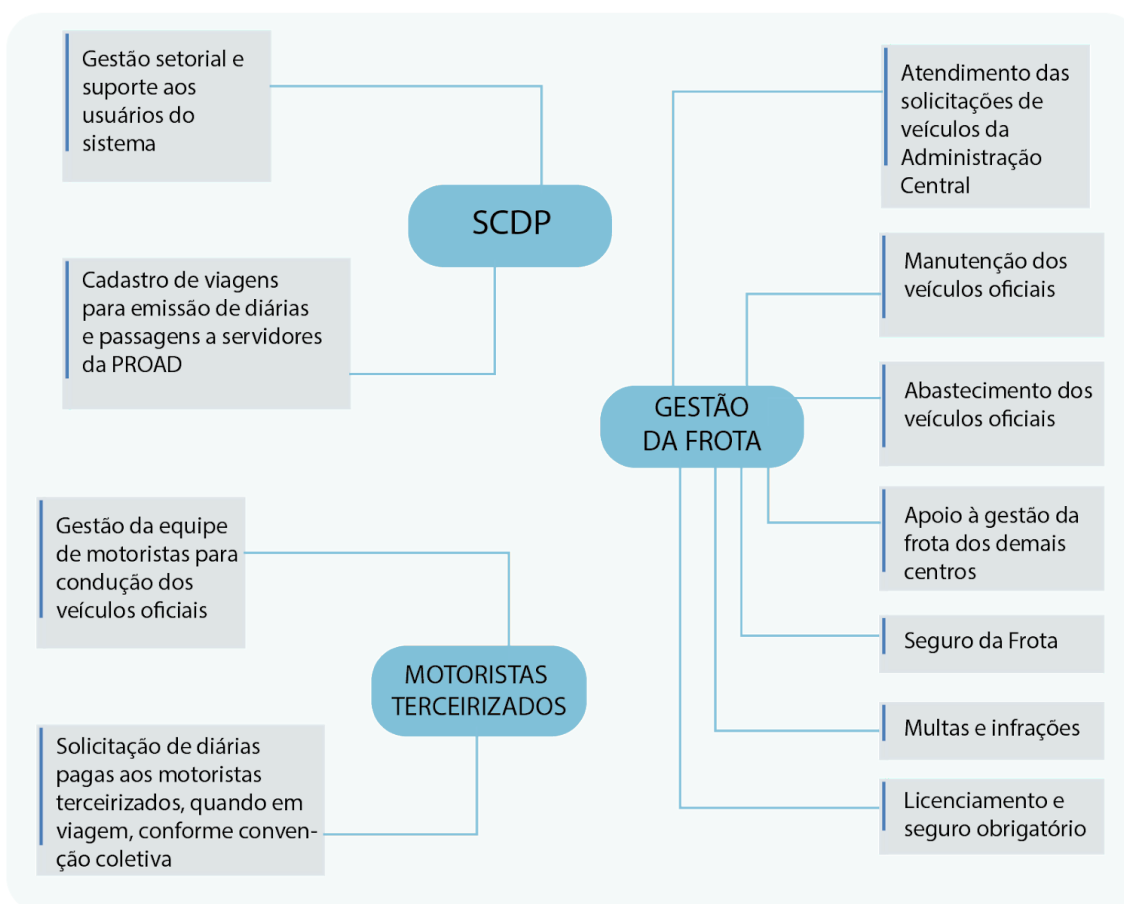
Gestão setorial e suporte aos usuários do sistema

SCDP

Cadastro de viagens para emissão de diárias e passagens a servidores da PROAD

Atendimento das solicitações de veículos da Administração Central

Manutenção dos veículos oficiais

Abastecimento dos veículos oficiais

GESTÃO DA FROTA

Apoio à gestão da frota dos demais centros

Seguro da Frota

Multas e infrações

Licenciamento e seguro obrigatório

Gestão da equipe de motoristas para condução dos veículos oficiais

MOTORISTAS TERCEIRIZADOS

Solicitação de diárias pagas aos motoristas terceirizados, quando em viagem, conforme convenção coletiva